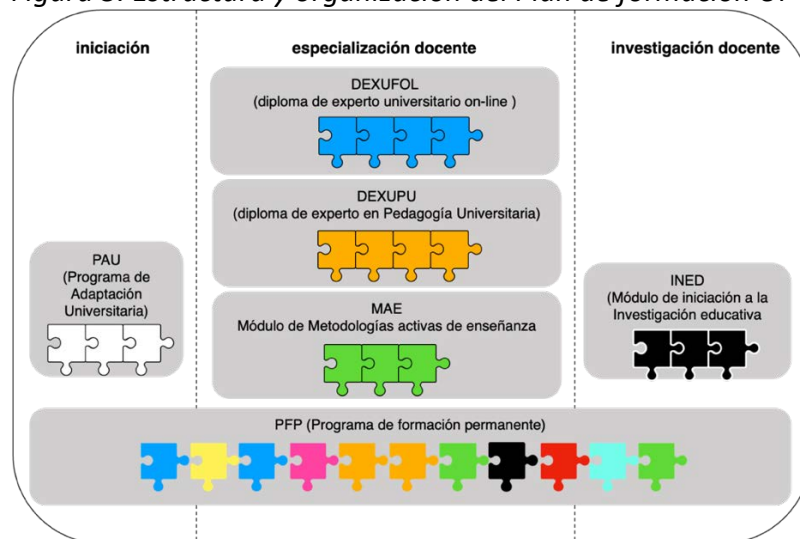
Figura 3. Estructura y organización del Plan de formación U.

iniciación

especialización docente

investigación docente

DEXUFOL
(diploma de experto universitario on-line )

DEXUPU
(diploma de experto en Pedagogía Universitaria)

PAU
(Programa de Adaptación Universitaria)

MAE
Módulo de Metodologías activas de enseñanza

INED
(Módulo de iniciación a la Investigación educativa

PFP (Programa de formación permanente)